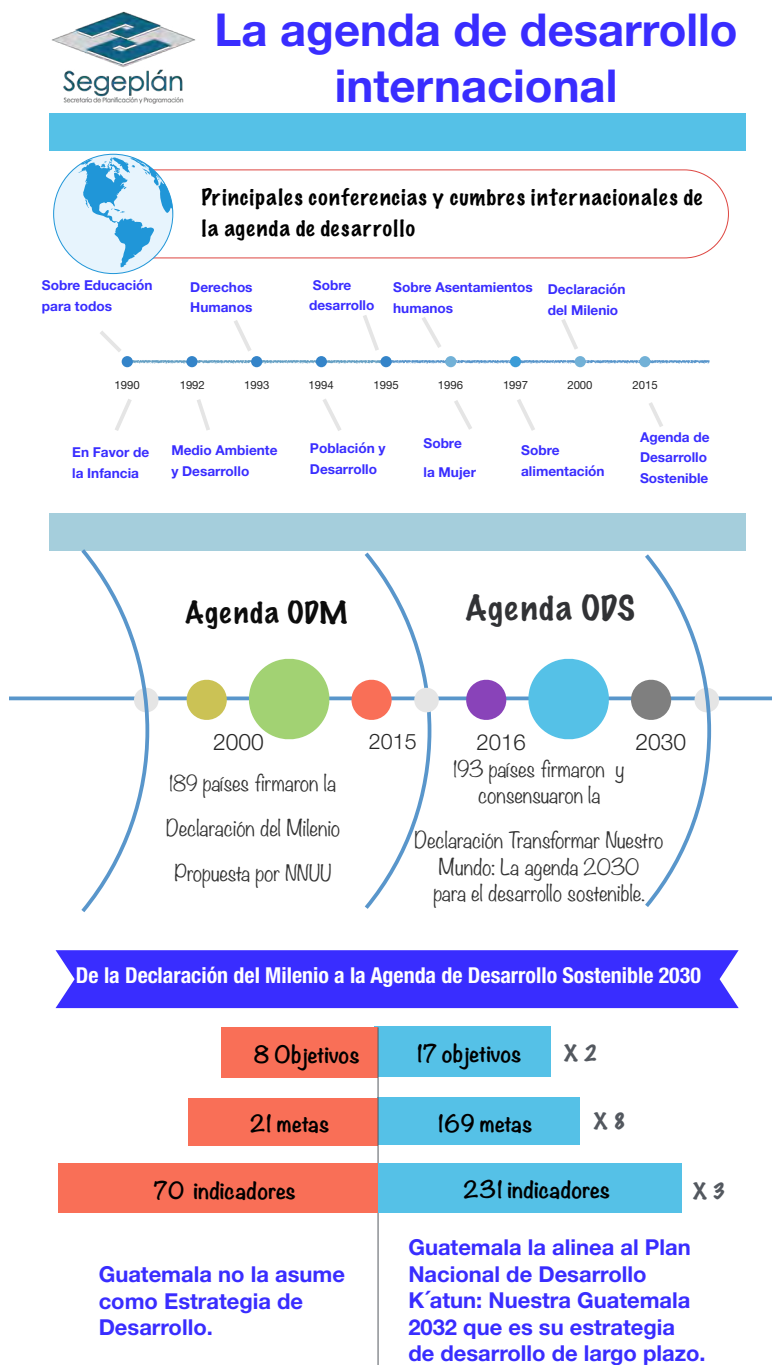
Segeplán
Secretaría de Planificación y Programación

La agenda de desarrollo internacional

Principales conferencias y cumbres internacionales de la agenda de desarrollo

Sobre Educación para todos
Derechos Humanos
Sobre desarrollo
Sobre Asentamientos humanos
Declaración del Milenio

1990
1992
1993
1994
1995
1996
1997
2000
2015

En Favor de la Infancia
Medio Ambiente y Desarrollo
Población y Desarrollo
Sobre la Mujer
Sobre alimentación
Agenda de Desarrollo Sostenible

Agenda ODM
2000
2015
189 países firmaron la Declaración del Milenio Propuesta por NNUU

Agenda ODS
2016
2030
193 países firmaron y consensuaron la Declaración Transformar Nuestro Mundo: La agenda 2030 para el desarrollo sostenible.

De la Declaración del Milenio a la Agenda de Desarrollo Sostenible 2030

| 8 Objetivos | 17 objetivos | X 2 |
|---|---|---|
| 21 metas | 169 metas | X 8 |
| 70 indicadores | 231 indicadores | X 3 |

Guatemala no la asume como Estrategia de Desarrollo.

Guatemala la alinea al Plan Nacional de Desarrollo K´atun: Nuestra Guatemala 2032 que es su estrategia de desarrollo de largo plazo.